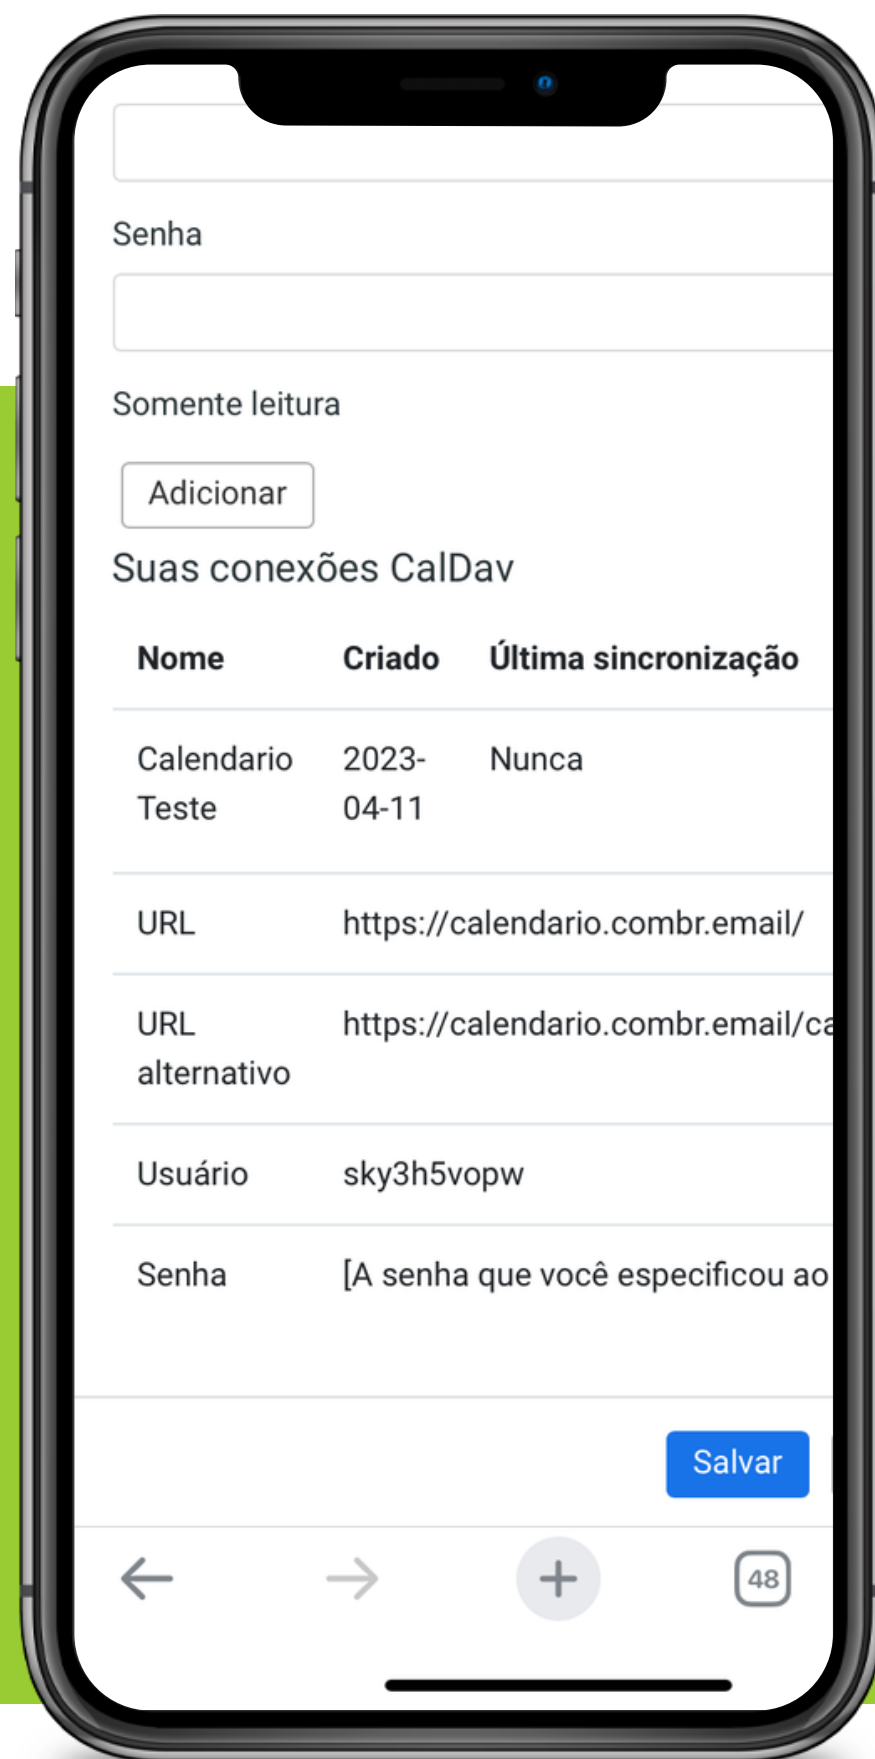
Senha

Somente leitura

Adicionar

Suas conexões CalDav

| Nome | Criado | Última sincronização |
|---|---|---|
| Calendario Teste | 2023-04-11 | Nunca |
| URL | https://calendario.combr.email/ | |
| URL alternativo | https://calendario.combr.email/ca | |
| Usuário | sky3h5vopw | |
| Senha | [A senha que você especificou ao | |

Salvar

48